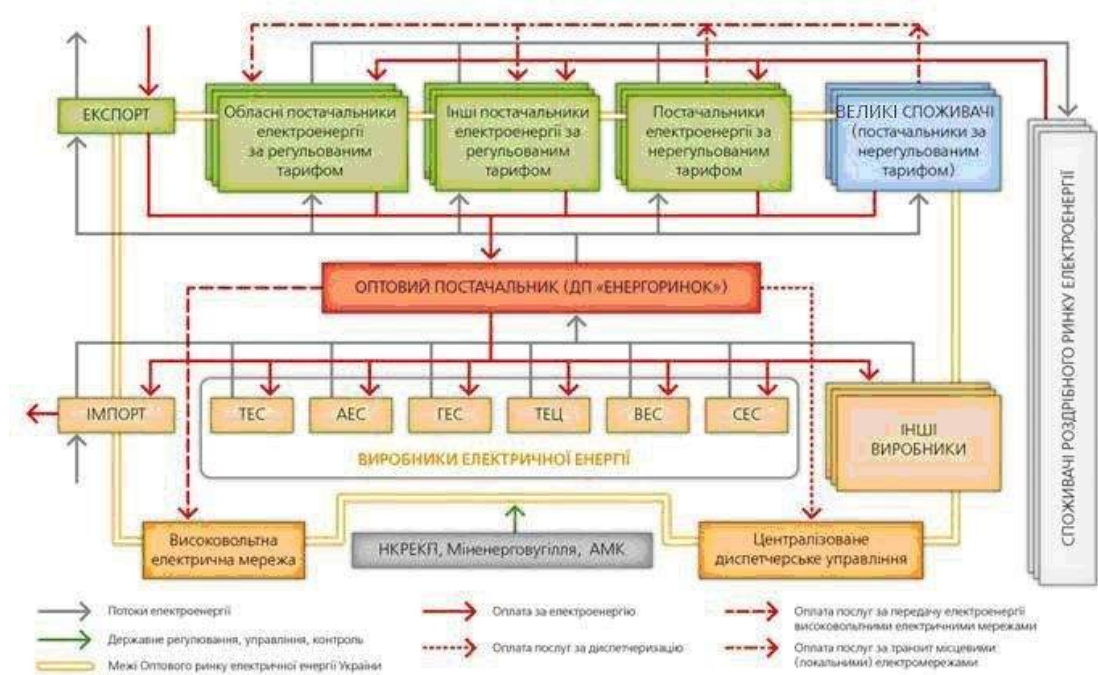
ЕКСПОРТ

Обласні постачальники електроенергії за регульованим тарифом

Інші постачальники електроенергії за регульованим тарифом

Постачальники електроенергії за нерегульованим тарифом

ВЕЛИКІ СПОЖИВАЧІ (постачальники за нерегульованим тарифом)

СПОЖИВАЧІ РОЗДРІБНОГО РИНКУ ЕЛЕКТРОЕНЕРГІЇ

ОПТОВИЙ ПОСТАЧАЛЬНИК (ДП «ЕНЕРГОРИНОК»)

ІМПОРТ

ТЕС

АЕС

ГЕС

ТЕЦ

ВЕС

СЕС

ВИРОБНИКИ ЕЛЕКТРИЧНОЇ ЕНЕРГІЇ

ІНШІ ВИРОБНИКИ

Високовольтна електрична мережа

НКРЕКП, Міненерговугілля, АМК

Централізоване диспетчерське управління

Потоки електроенергії

Державне регулювання, управління, контроль

Межі Оптового ринку електричної енергії України

Оплата за електроенергію

Оплата послуг за диспетчеризацію

Оплата послуг за передачу електроенергії високовольтними електричними мережами

Оплата послуг за транзит місцевими (локальними) електромережами